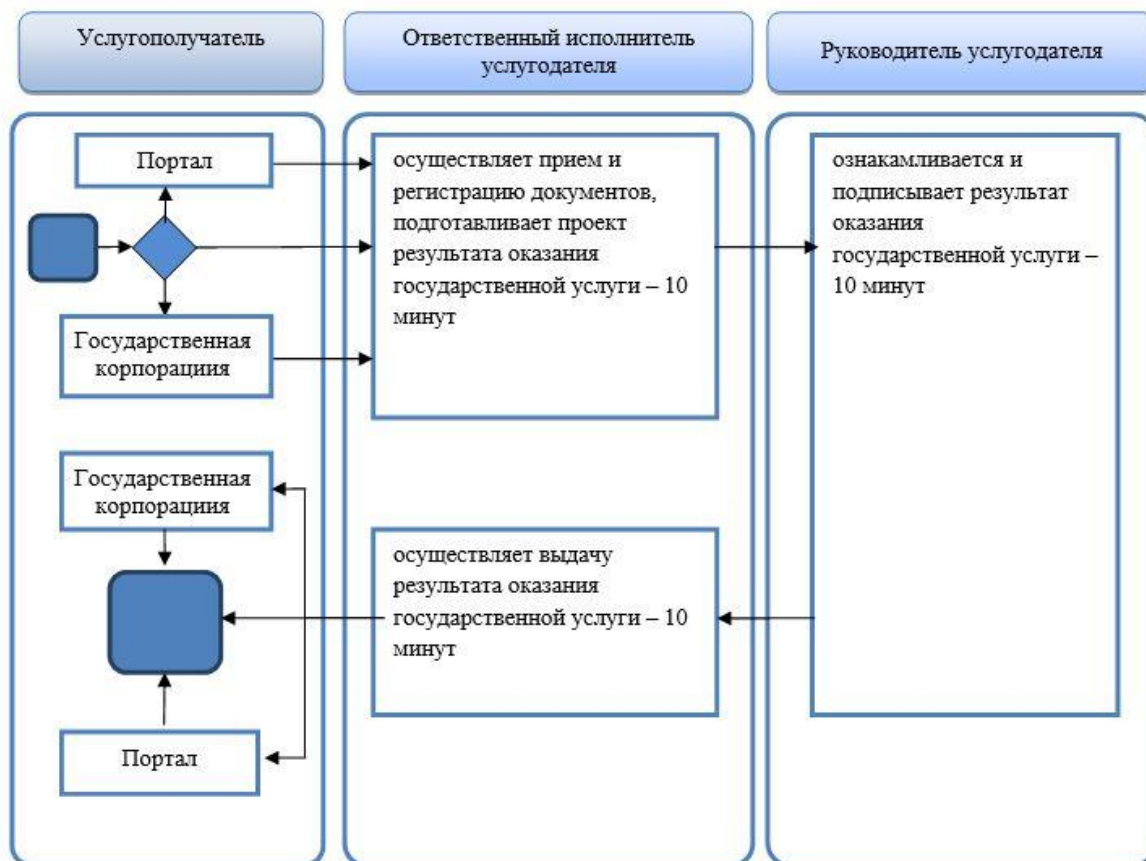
Услугополучатель

Ответственный исполнитель услугодателя

Руководитель услугодателя

Портал

осуществляет прием и регистрацию документов, подготавливает проект результата оказания государственной услуги – 10 минут

ознакамливается и подписывает результат оказания государственной услуги – 10 минут

Государственная корпорация

Государственная корпорация

осуществляет выдачу результата оказания государственной услуги – 10 минут

Портал